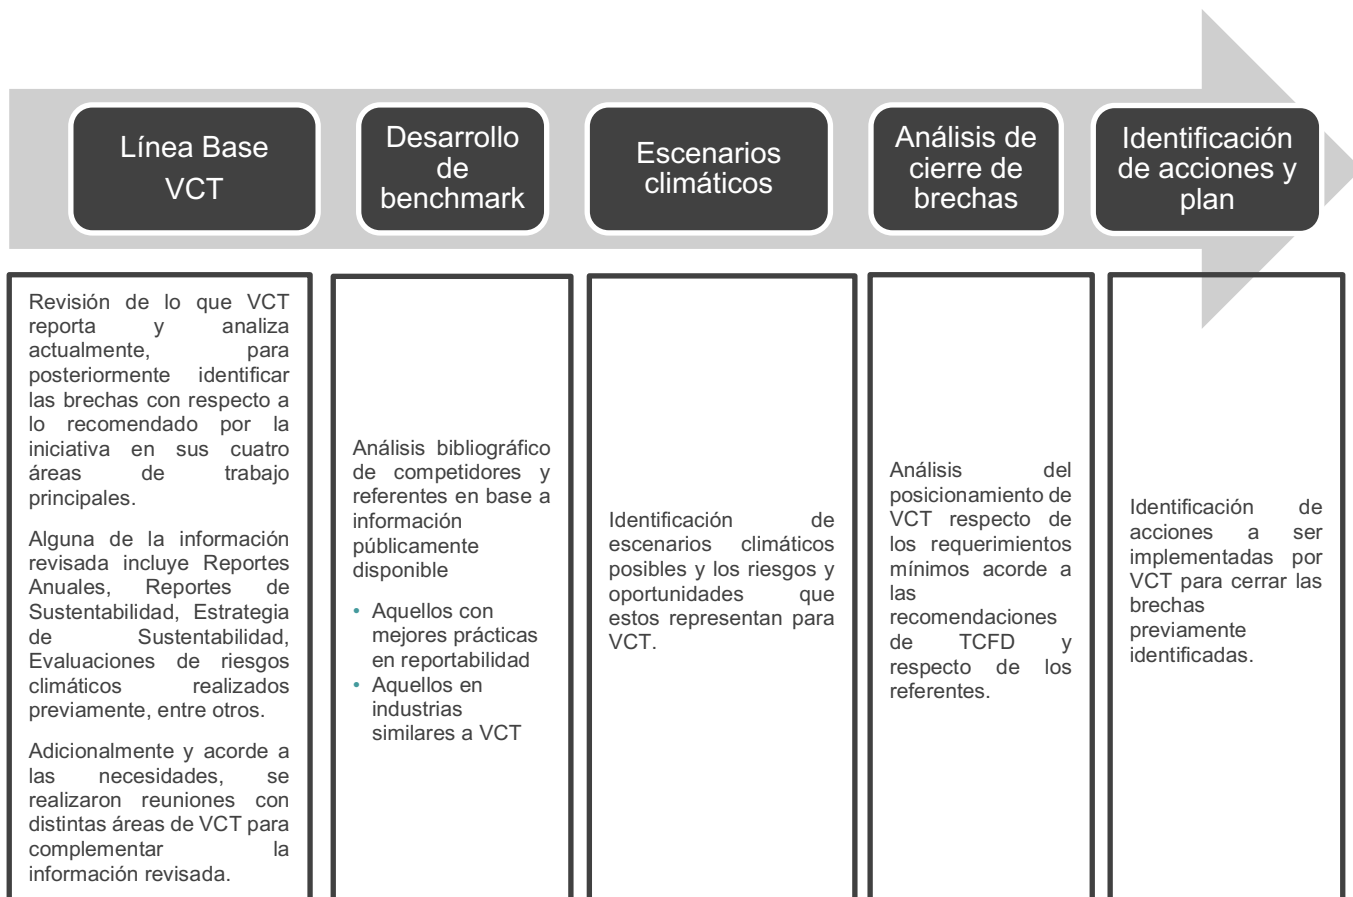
Línea Base VCT

Desarrollo de benchmark

Escenarios climáticos

Análisis de cierre de brechas

Identificación de acciones y plan

Revisión de lo que VCT reporta y analiza actualmente, para posteriormente identificar las brechas con respecto a lo recomendado por la iniciativa en sus cuatro áreas de trabajo principales.

Alguna de la información revisada incluye Reportes Anuales, Reportes de Sustentabilidad, Estrategia de Sustentabilidad, Evaluaciones de riesgos climáticos realizados previamente, entre otros.

Adicionalmente y acorde a las necesidades, se realizaron reuniones con distintas áreas de VCT para complementar la información revisada.

Análisis bibliográfico de competidores y referentes en base a información públicamente disponible

• Aquellos con mejores prácticas en reportabilidad
• Aquellos en industrias similares a VCT

Identificación de escenarios climáticos posibles y los riesgos y oportunidades que estos representan para VCT.

Análisis del posicionamiento de VCT respecto de los requerimientos mínimos acorde a las recomendaciones de TCFD y respecto de los referentes.

Identificación de acciones a ser implementadas por VCT para cerrar las brechas previamente identificadas.